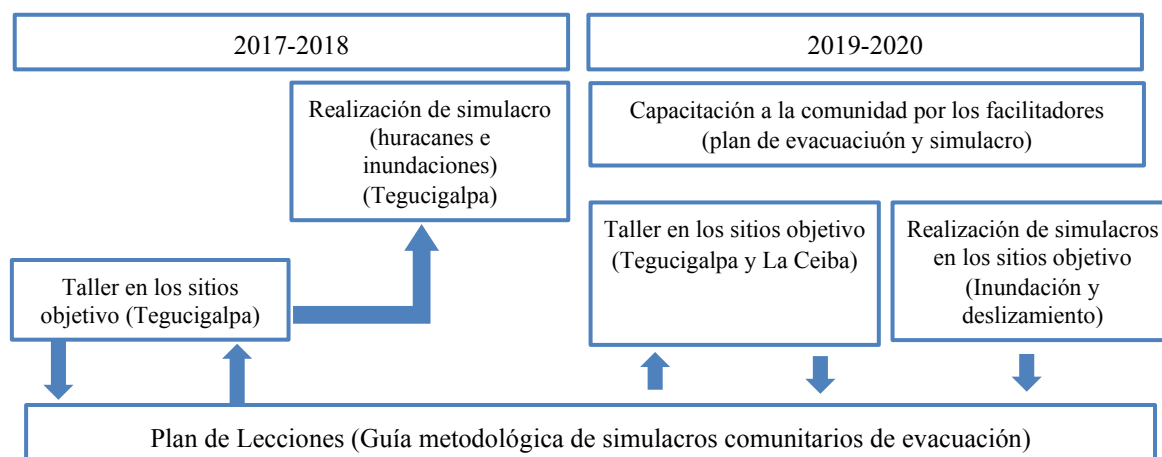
2017-2018

2019-2020

Realización de simulacro (huracanes e inundaciones) (Tegucigalpa)

Capacitación a la comunidad por los facilitadores (plan de evacuaciuón y simulacro)

Taller en los sitios objetivo (Tegucigalpa y La Ceiba)

Realización de simulacros en los sitios objetivo (Inundación y deslizamiento)

Taller en los sitios objetivo (Tegucigalpa)

Plan de Lecciones (Guía metodológica de simulacros comunitarios de evacuación)